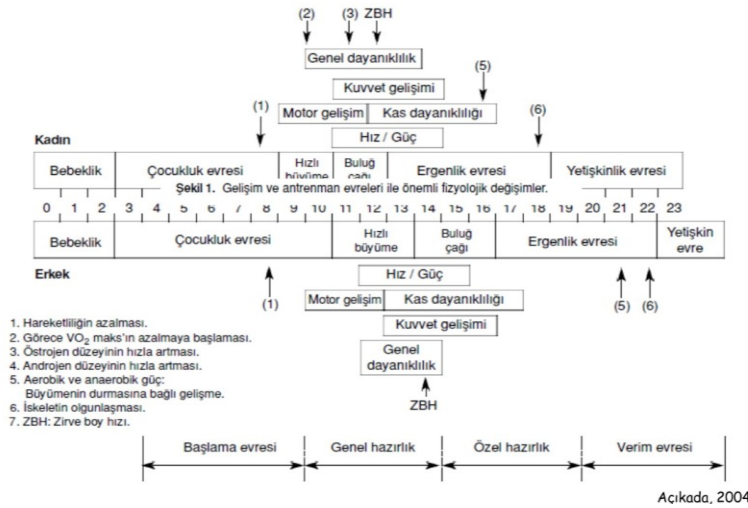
(2) (3) ZBH

Genel dayanıklılık

Kuvvet gelişimi

(5)

(1)

Motor gelişim | Kas dayanıklılığı

(6)

Hız / Güç

Kadın

| Bebeklik | Çocukluk evresi | Hızlı büyüme | Buluğ çağı | Ergenlik evresi | Yetişkinlik evresi |
|---|---|---|---|---|---|

Şekil 1. Gelişim ve antrenman evreleri ile önemli fizyolojik değişimler.

0 1 2 3 4 5 6 7 8 9 10 11 12 13 14 15 16 17 18 19 20 21 22 23

| Bebeklik | Çocukluk evresi | Hızlı büyüme | Buluğ çağı | Ergenlik evresi | Yetişkin evre |
|---|---|---|---|---|---|

Erkek

Hız / Güç

(1)

Motor gelişim | Kas dayanıklılığı

(5) (6)

Kuvvet gelişimi

Genel dayanıklılık

ZBH

1. Hareketliliğin azalması.
2. Görece $VO_2$ maks'ın azalmaya başlaması.
3. Östrojen düzeyinin hızla artması.
4. Androjen düzeyinin hızla artması.
5. Aerobik ve anaerobik güç: Büyümenin durmasına bağlı gelişme.
6. İskeletin olgunlaşması.
7. ZBH: Zirve boy hızı.

Başlama evresi | Genel hazırlık | Özel hazırlık | Verim evresi

Açıkada, 2004